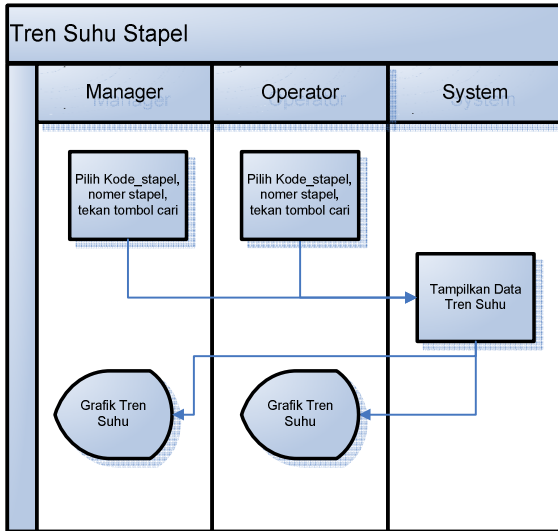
Tren Suhu Stapel

Manager

Operator

System

Pilih Kode_stapel, nomer stapel, tekan tombol cari

Pilih Kode_stapel, nomer stapel, tekan tombol cari

Tampilkan Data Tren Suhu

Grafik Tren Suhu

Grafik Tren Suhu